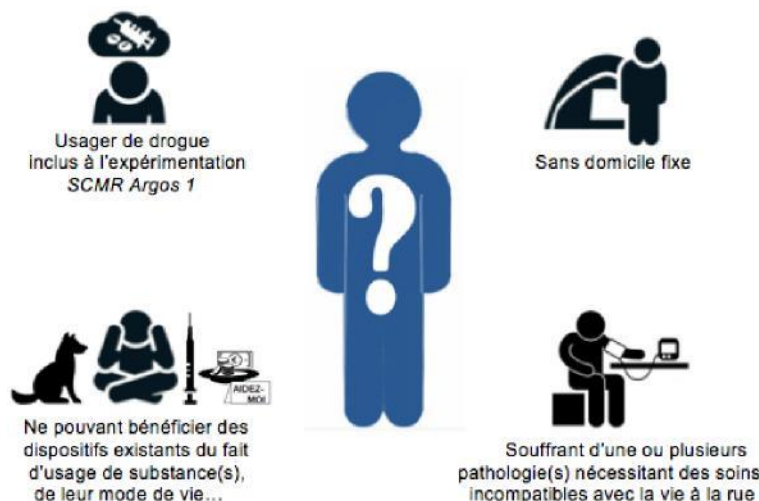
Usager de drogue inclus à l'expérimentation *SCMR Argos 1*

Sans domicile fixe

?

AIDEZ-MOI

Ne pouvant bénéficier des dispositifs existants du fait d'usage de substance(s), de leur mode de vie...

Souffrant d'une ou plusieurs pathologie(s) nécessitant des soins incompatibles avec la vie à la rue